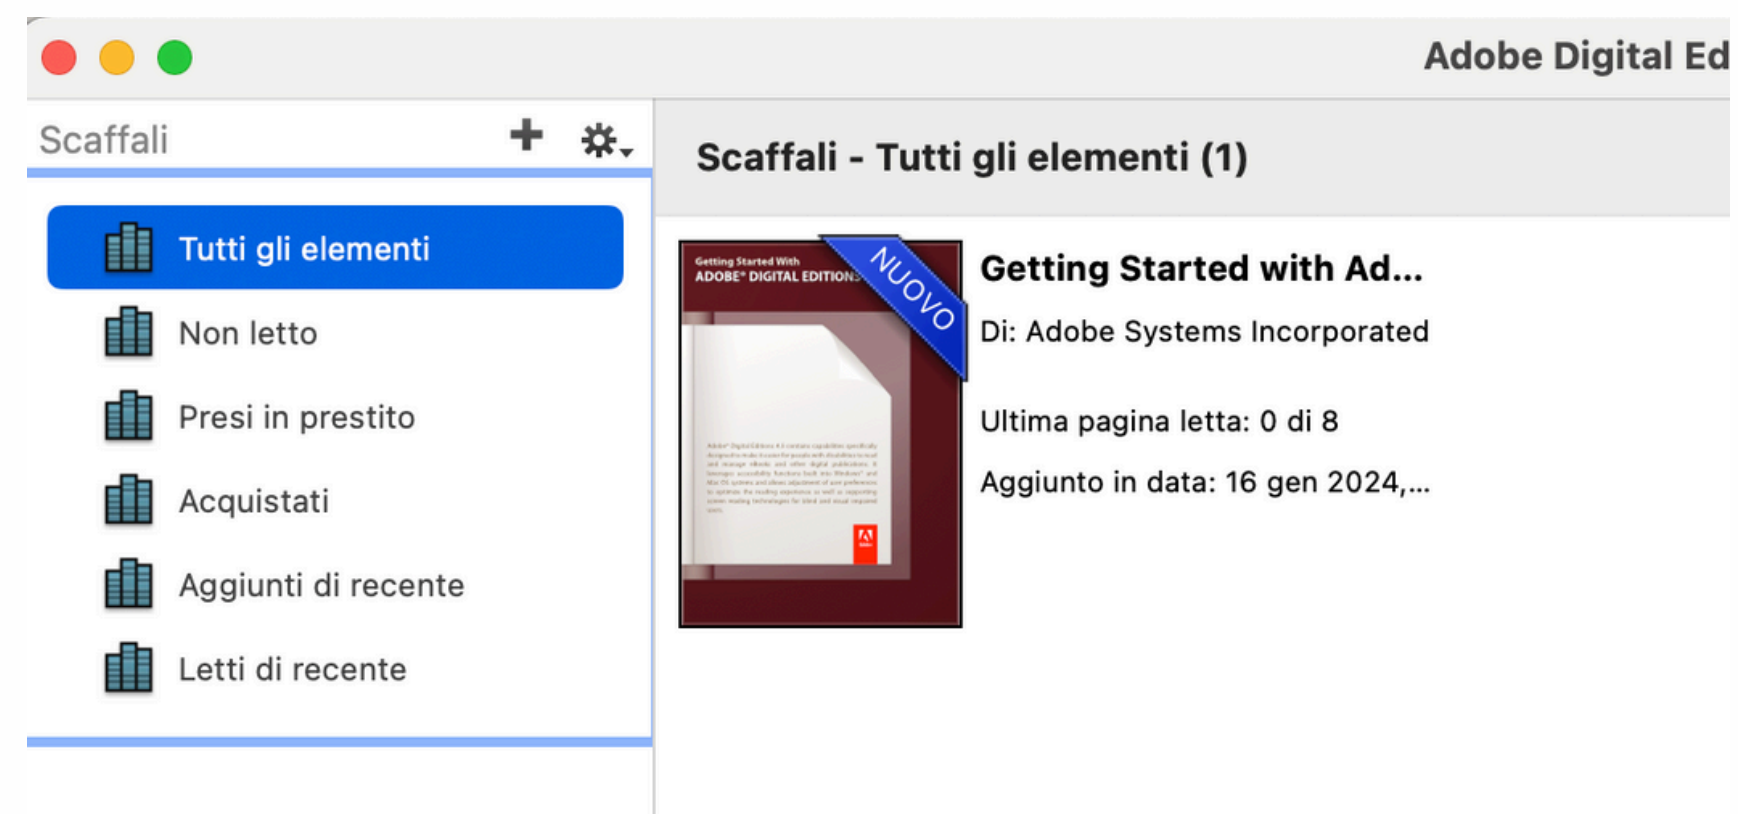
Adobe Digital Ed

Scaffali

Tutti gli elementi

Non letto

Presi in prestito

Acquistati

Aggiunti di recente

Letti di recente

Scaffali - Tutti gli elementi (1)

Getting Started With
ADOBE® DIGITAL EDITIONS

NUOVO

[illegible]

Getting Started with Ad...

Di: Adobe Systems Incorporated

Ultima pagina letta: 0 di 8

Aggiunto in data: 16 gen 2024,...